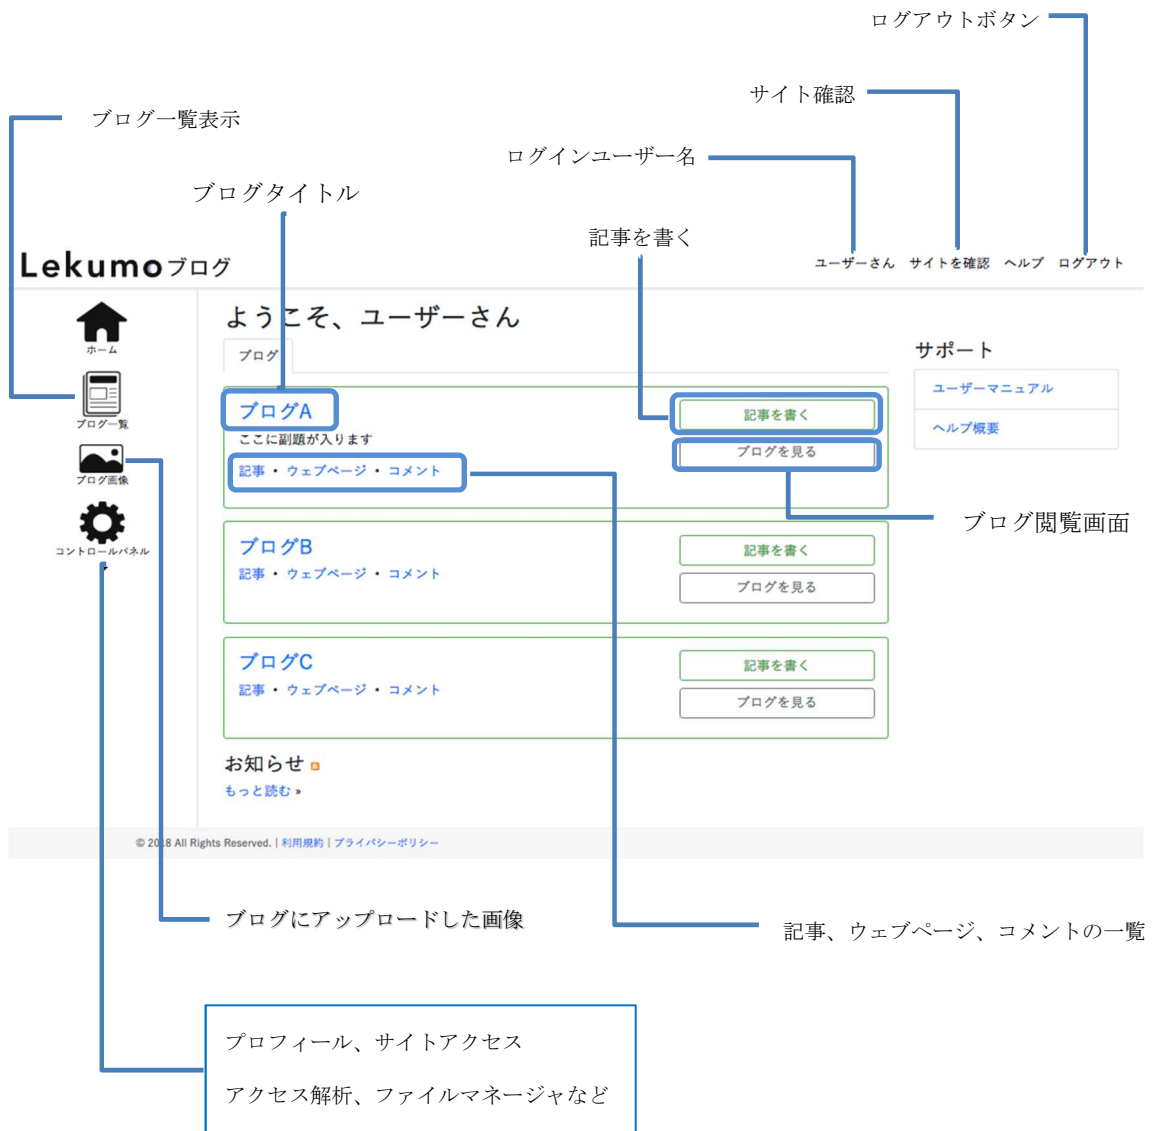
ログアウトボタン

サイト確認

ブログ一覧表示

ログインユーザー名

ブログタイトル

記事を書く

Lekumoブログ

ユーザーさん　サイトを確認　ヘルプ　ログアウト

ホーム

ブログ一覧

ブログ画像

コントロールパネル

ようこそ、ユーザーさん

ブログ

ブログA
ここに副題が入ります
記事 ・ ウェブページ ・ コメント

記事を書く
ブログを見る

ブログB
記事 ・ ウェブページ ・ コメント

記事を書く
ブログを見る

ブログC
記事 ・ ウェブページ ・ コメント

記事を書く
ブログを見る

お知らせ
もっと読む »

サポート
ユーザーマニュアル
ヘルプ概要

ブログ閲覧画面

© 20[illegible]8 All Rights Reserved. | 利用規約 | プライバシーポリシー

ブログにアップロードした画像

記事、ウェブページ、コメントの一覧

プロフィール、サイトアクセス

アクセス解析、ファイルマネージャなど